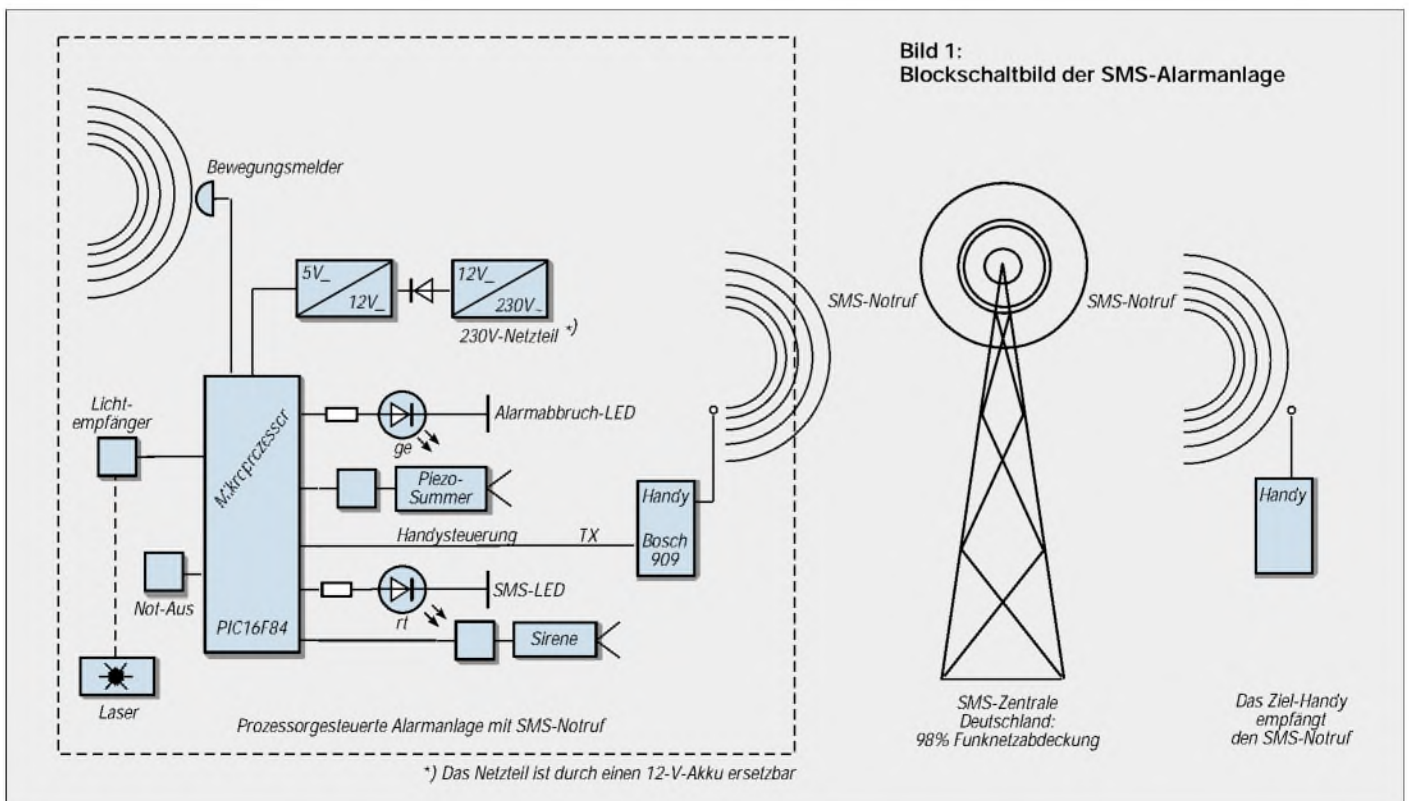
Bild 1:
Blockschaltbild der SMS-Alarmanlage

Bewegungsmelder

5V_
12V_

12V_
230V~

230V-Netzteil *)

SMS-Notruf

SMS-Notruf

Licht-empfänger

Mikroprozessor

Alarmabbruch-LED

ge

Piezo-Summer

Handy

Bosch 909

Handysteuerung

TX

Handy

Not-Aus

SMS-LED

rt

PIC16F84

Sirene

Laser

Prozessorgesteuerte Alarmanlage mit SMS-Notruf

SMS-Zentrale Deutschland: 98% Funknetzabdeckung

Das Ziel-Handy empfängt den SMS-Notruf

*) Das Netzteil ist durch einen 12-V-Akku ersetzbar